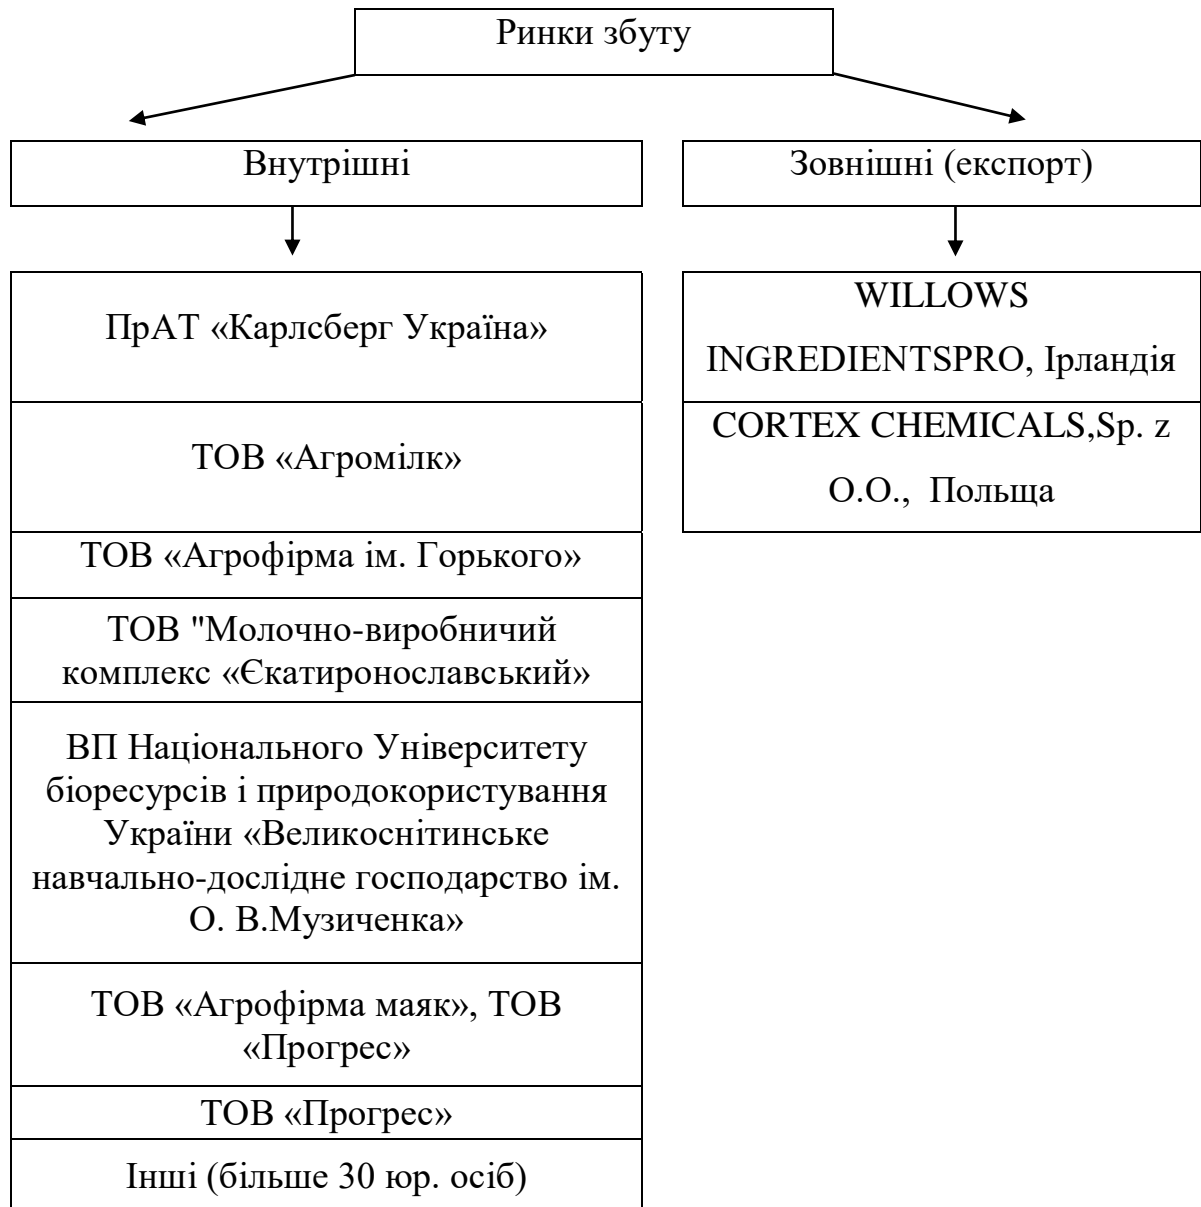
Ринки збуту

Внутрішні

Зовнішні (експорт)

ПрАТ «Карлсберг Україна»

ТОВ «Агромілк»

ТОВ «Агрофірма ім. Горького»

ТОВ "Молочно-виробничий комплекс «Єкатироно­славський»

ВП Національного Університету біоресурсів і природокористування України «Великоснітинське навчально-дослідне господарство ім. О. В.Музиченка»

ТОВ «Агрофірма маяк», ТОВ «Прогрес»

ТОВ «Прогрес»

Інші (більше 30 юр. осіб)

WILLOWS INGREDIENTSPRO, Ірландія

CORTEX CHEMICALS,Sp. z O.O., Польща